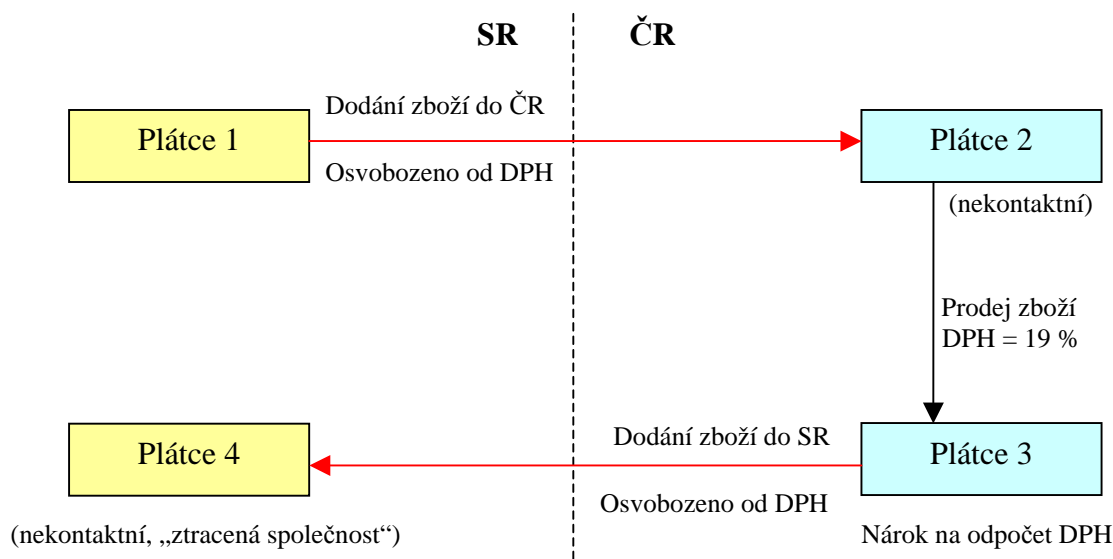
SR

ČR

Dodání zboží do ČR

Plátce 1

Osvobozeno od DPH

Plátce 2

(nekontaktní)

Prodej zboží
DPH = 19 %

Dodání zboží do SR

Plátce 4

Plátce 3

Osvobozeno od DPH

(nekontaktní, „ztracená společnost“)

Nárok na odpočet DPH